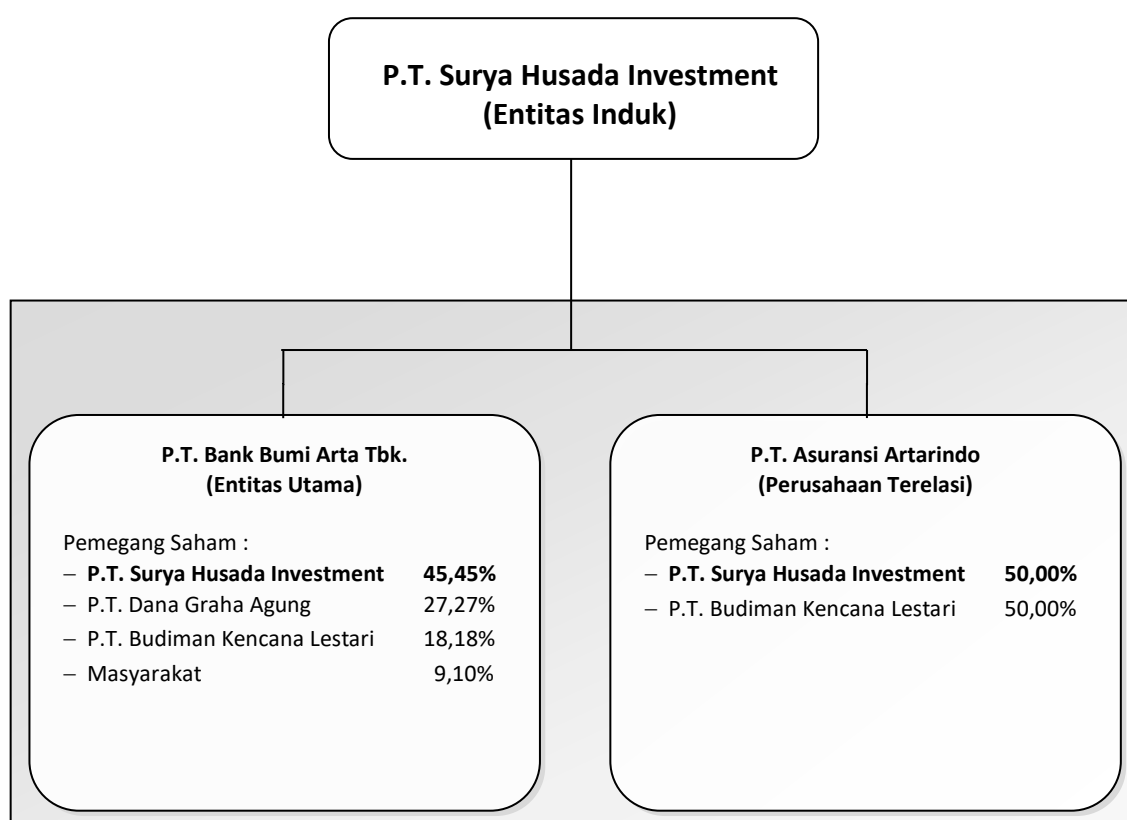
**P.T. Surya Husada Investment**
**(Entitas Induk)**

**P.T. Bank Bumi Arta Tbk.**
**(Entitas Utama)**

Pemegang Saham :
– **P.T. Surya Husada Investment 45,45%**
– P.T. Dana Graha Agung 27,27%
– P.T. Budiman Kencana Lestari 18,18%
– Masyarakat 9,10%

**P.T. Asuransi Artarindo**
**(Perusahaan Terelasi)**

Pemegang Saham :
– **P.T. Surya Husada Investment 50,00%**
– P.T. Budiman Kencana Lestari 50,00%